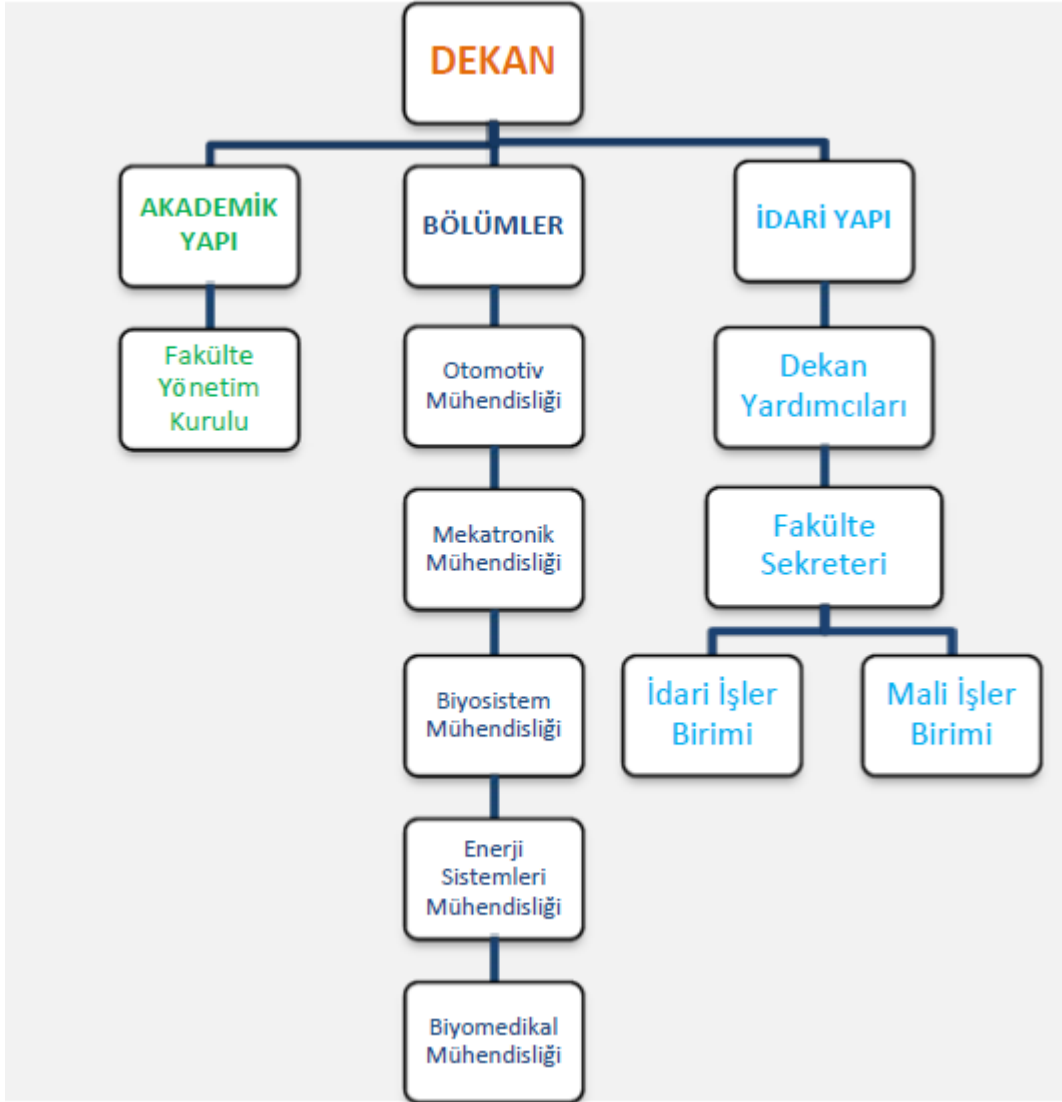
DEKAN

AKADEMİK YAPI

Fakülte Yönetim Kurulu

BÖLÜMLER

Otomotiv Mühendisliği

Mekatronik Mühendisliği

Biyosistem Mühendisliği

Enerji Sistemleri Mühendisliği

Biyomedikal Mühendisliği

İDARİ YAPI

Dekan Yardımcıları

Fakülte Sekreteri

İdari İşler Birimi

Mali İşler Birimi